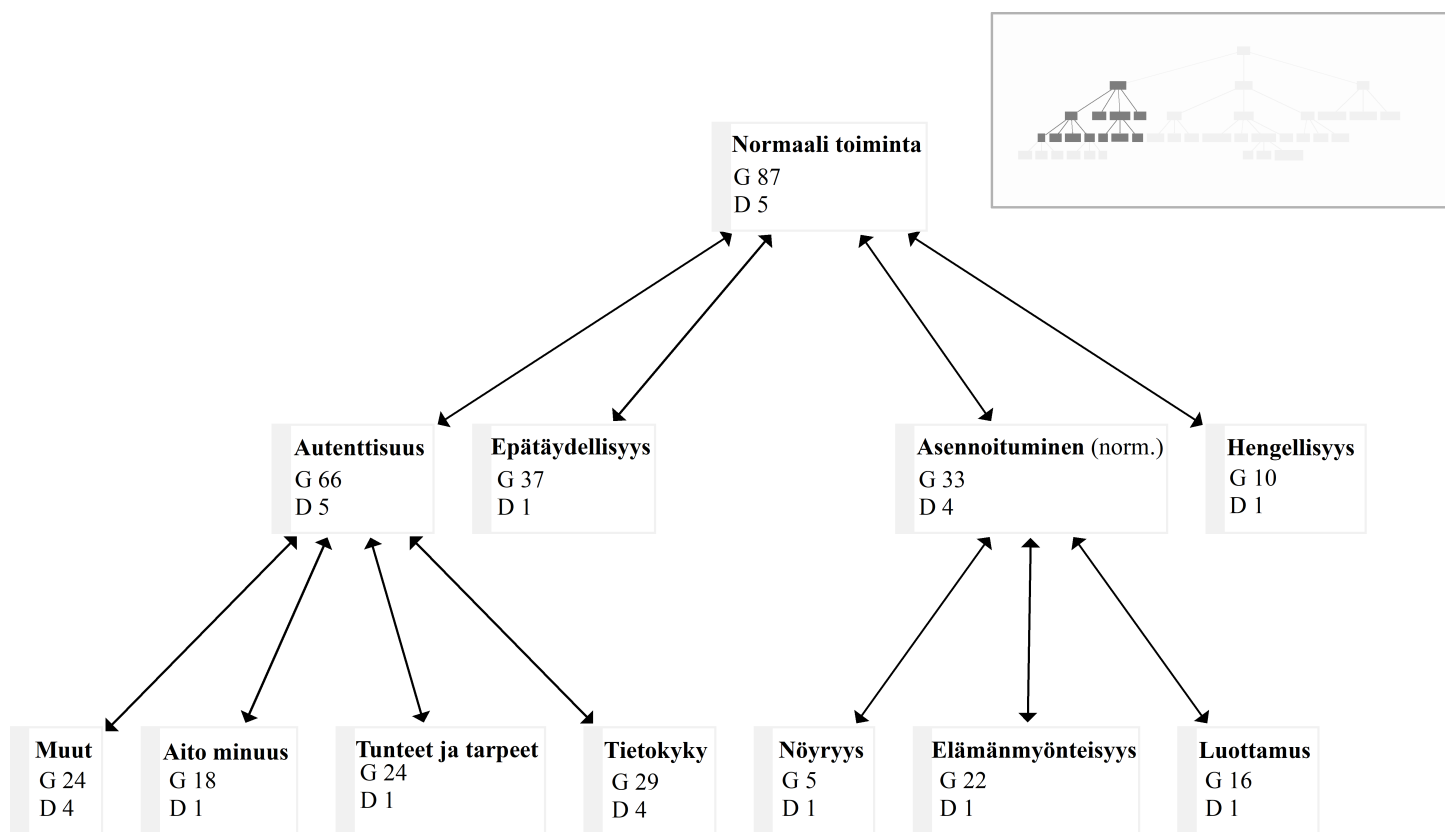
Normaali toiminta
G 87
D 5

Autenttisuus
G 66
D 5

Epätäydellisyys
G 37
D 1

Asennoituminen (norm.)
G 33
D 4

Hengellisyys
G 10
D 1

Muut
G 24
D 4

Aito minuus
G 18
D 1

Tunteet ja tarpeet
G 24
D 1

Tietokyky
G 29
D 4

Nöyryys
G 5
D 1

Elämänmyönteisyys
G 22
D 1

Luottamus
G 16
D 1